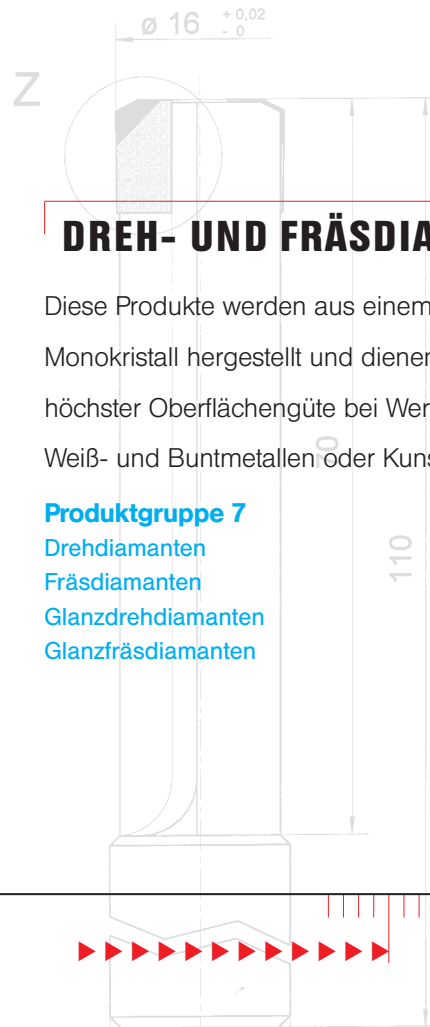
ø 16 $^{+0,02}_{-0}$

Z

DREH- UND FRÄSDIA

Diese Produkte werden aus einem

Monokristall hergestellt und dienen

höchster Oberflächengüte bei Wer

Weiß- und Buntmetallen oder Kun

110

Produktgruppe 7
Drehdiamanten
Fräsdiamanten
Glanzdrehdiamanten
Glanzfräsdiamanten